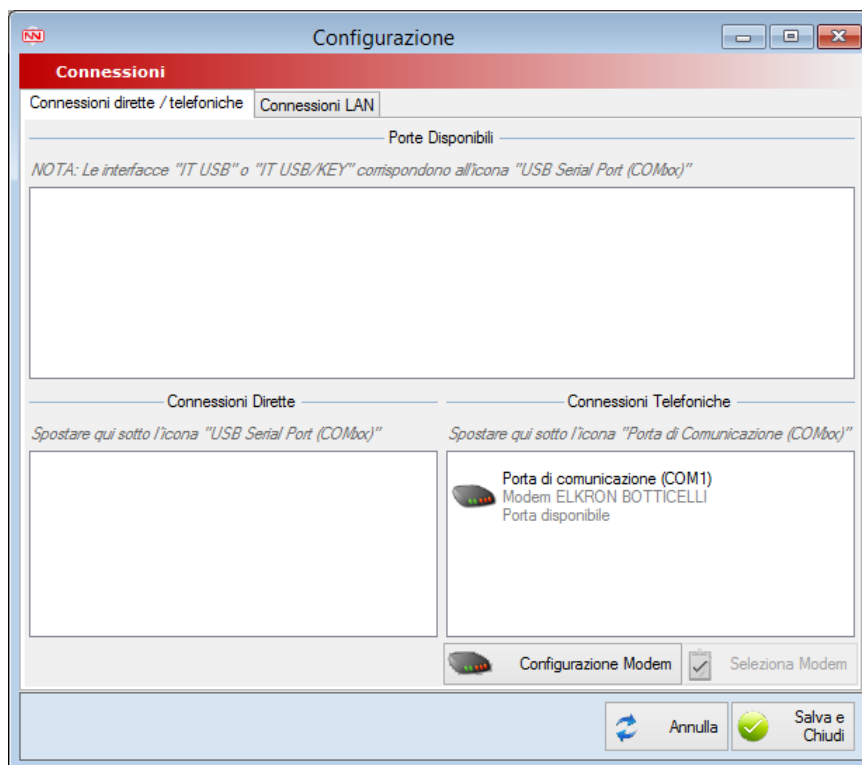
Configurazione

Connessioni

Connessioni dirette / telefoniche | Connessioni LAN

Porte Disponibili

NOTA: Le interfacce "IT USB" o "IT USB/KEY" corrispondono all'icona "USB Serial Port (COMxx)"

Connessioni Dirette

Spostare qui sotto l'icona "USB Serial Port (COMxx)"

Connessioni Telefoniche

Spostare qui sotto l'icona "Porta di Comunicazione (COMxx)"

Porta di comunicazione (COM1)
Modem ELKRON BOTTICELLI
Porta disponibile

Configurazione Modem

Seleziona Modem

Annulla

Salva e Chiudi